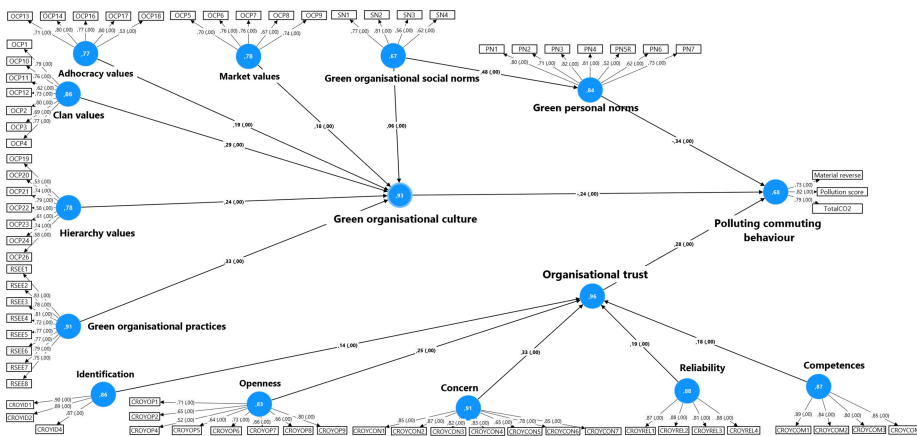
OCP13 OCP14 OCP16 OCP17 OCP18
,71 (,00) ,80 (,00) ,77 (,00) ,80 (,00) ,53 (,00)
,77
Adhocracy values

OCP5 OCP6 OCP7 OCP8 OCP9
,70 (,00) ,76 (,00) ,76 (,00) ,67 (,00) ,74 (,00)
,78
Market values

SN1 SN2 SN3 SN4
,77 (,00) ,81 (,00) ,56 (,00) ,62 (,00)
,67
Green organisational social norms

PN1 PN2 PN3 PN4 PN5R PN6 PN7
,80 (,00) ,71 (,00) ,82 (,00) ,81 (,00) ,52 (,00) ,62 (,00) ,73 (,00)
,84
Green personal norms

OCP1 OCP10 OCP11 OCP12 OCP2 OCP3 OCP4
,79 (,00) ,76 (,00) ,82 (,00) ,73 (,00) ,80 (,00) ,69 (,00) ,77 (,00)
,86
Clan values

,48 (,00)
,19 (,00)
,16 (,00)
,06 (,00)
,29 (,00)
-,34 (,00)

OCP19 OCP20 OCP21 OCP22 OCP23 OCP24 OCP26
,53 (,00) ,74 (,00) ,79 (,00) ,58 (,00) ,61 (,00) ,74 (,00) ,58 (,00)
,78
Hierarchy values
,24 (,00)

,93
Green organisational culture
-,24 (,00)

,68
Material reverse
Pollution score
TotalCO2
,73 (,00)
,82 (,00)
,79 (,00)
Polluting commuting behaviour

,33 (,00)
,28 (,00)

RSEE1 RSEE2 RSEE3 RSEE4 RSEE5 RSEE6 RSEE7 RSEE8
,83 (,00) ,78 (,00) ,81 (,00) ,72 (,00) ,77 (,00) ,79 (,00) ,75 (,00)
,91
Green organisational practices

Organisational trust
,96

,14 (,00)
,25 (,00)
,33 (,00)
,19 (,00)
,16 (,00)

Identification
,86
CROYID1 CROYID2 CROYID4
,90 (,00) ,89 (,00) ,87 (,00)

Openness
,83
CROYOP1 CROYOP2 CROYOP4 CROYOP5 CROYOP6 CROYOP7 CROYOP8 CROYOP9
,71 (,00) ,65 (,00) ,52 (,00) ,64 (,00) ,73 (,00) ,66 (,00) ,86 (,00) ,80 (,00)

Concern
,91
CROYCON1 CROYCON2 CROYCON3 CROYCON4 CROYCON5 CROYCON6 CROYCON7
,85 (,00) ,87 (,00) ,82 (,00) ,83 (,00) ,65 (,00) ,70 (,00) ,85 (,00)

Reliability
,88
CROYREL1 CROYREL2 CROYREL3 CROYREL4
,87 (,00) ,88 (,00) ,81 (,00) ,88 (,00)

Competences
,87
CROYCOM1 CROYCOM2 CROYCOM3 CROYCOM4
,89 (,00) ,84 (,00) ,80 (,00) ,85 (,00)